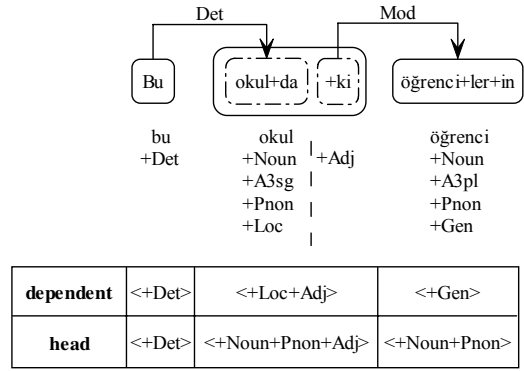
Det

Mod

Bu

okul+da

+ki

öğrenci+ler+in

bu
+Det

okul
+Noun
+A3sg
+Pnon
+Loc

+Adj

öğrenci
+Noun
+A3pl
+Pnon
+Gen

| **dependent** | <+Det> | <+Loc+Adj> | <+Gen> |
|---|---|---|---|
| **head** | <+Det> | <+Noun+Pnon+Adj> | <+Noun+Pnon> |